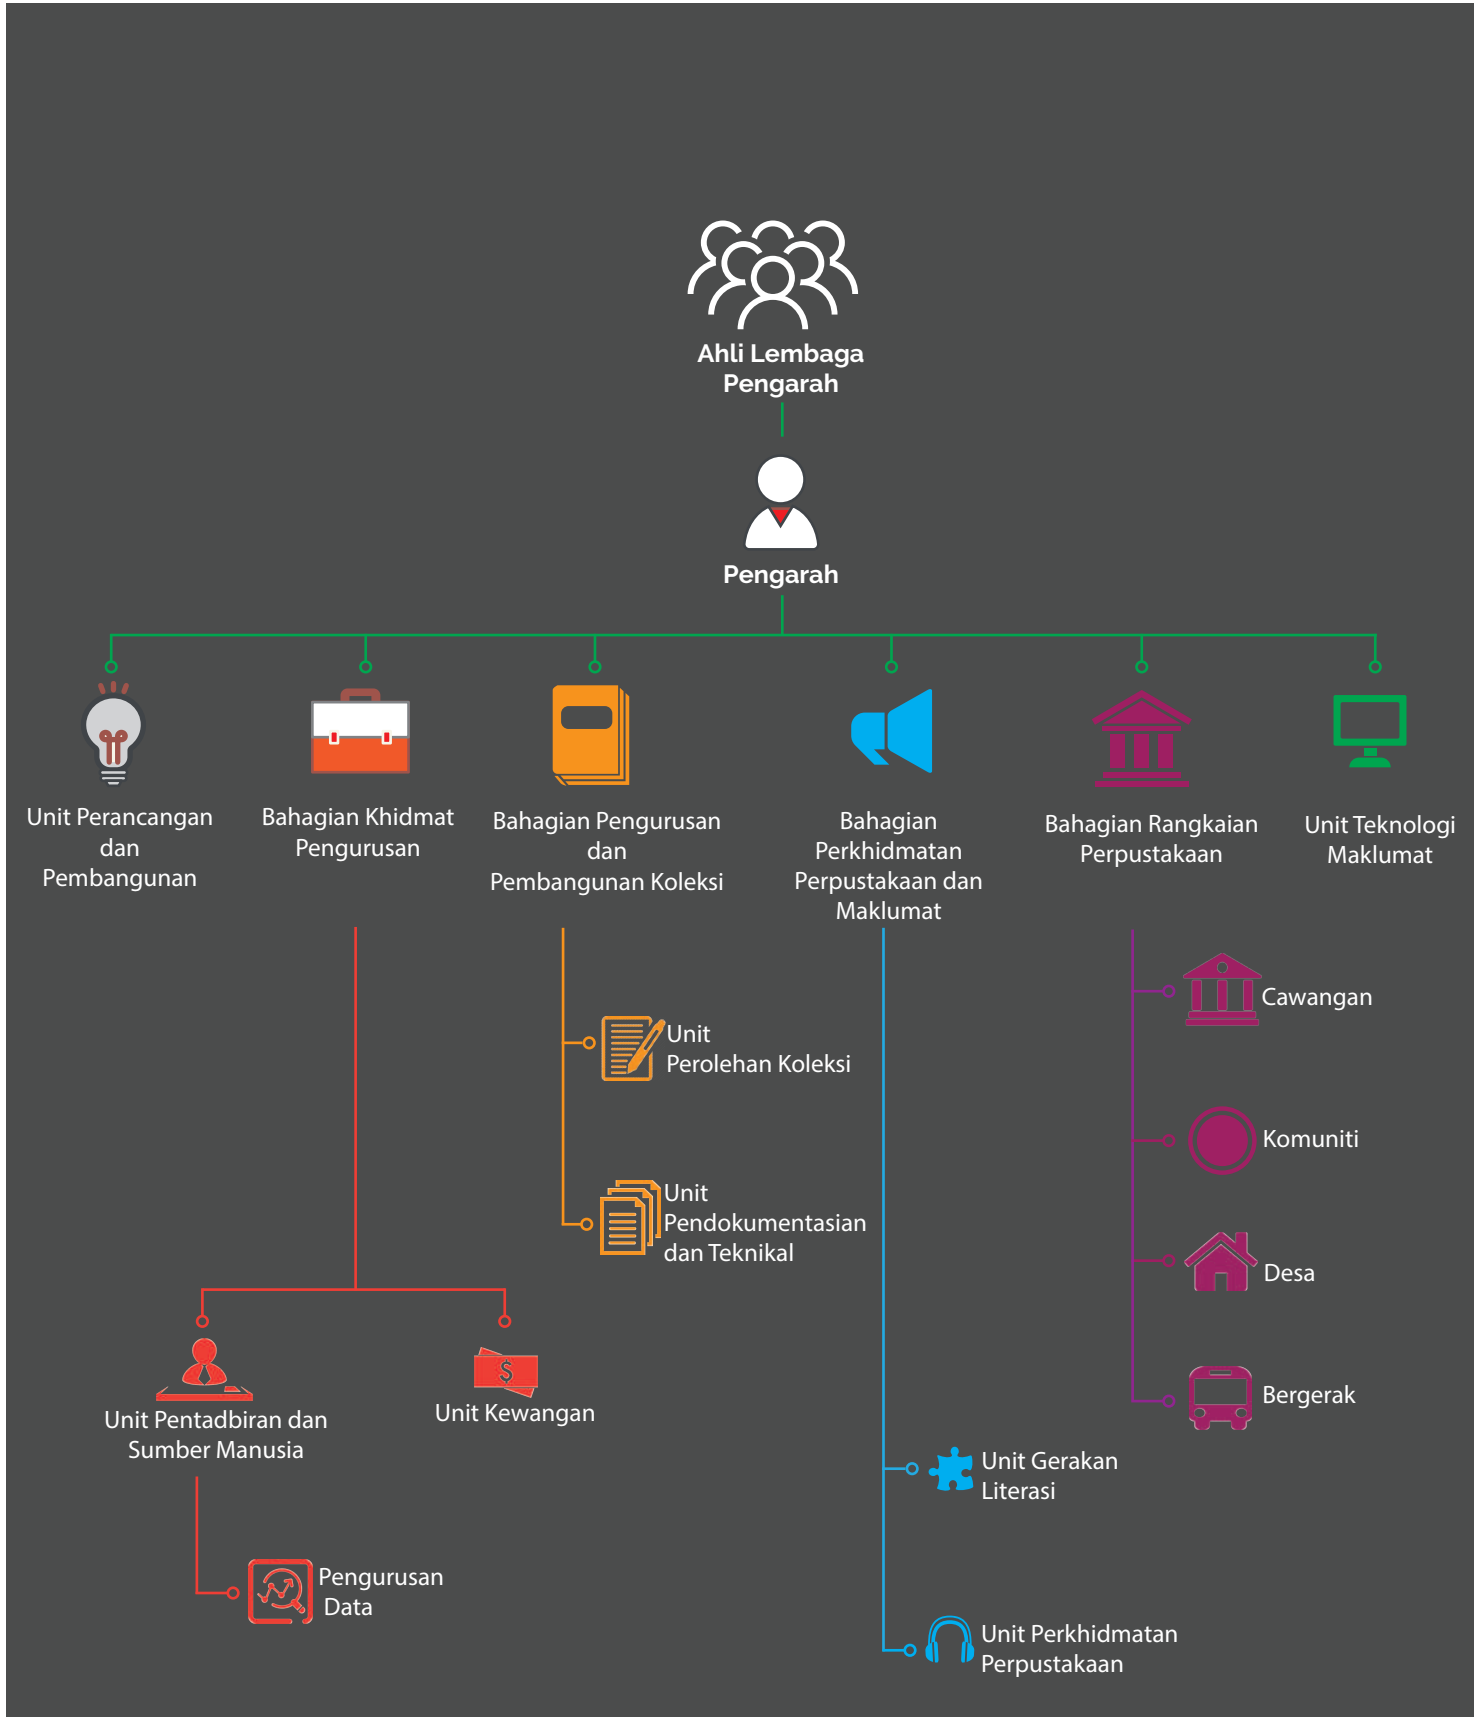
Ahli Lembaga Pengarah

Pengarah

Unit Perancangan dan Pembangunan

Bahagian Khidmat Pengurusan

Bahagian Pengurusan dan Pembangunan Koleksi

Bahagian Perkhidmatan Perpustakaan dan Maklumat

Bahagian Rangkaian Perpustakaan

Unit Teknologi Maklumat

Unit Perolehan Koleksi

Unit Pendokumentasian dan Teknikal

Cawangan

Komuniti

Desa

Bergerak

$

Unit Pentadbiran dan Sumber Manusia

Unit Kewangan

Unit Gerakan Literasi

Pengurusan Data

Unit Perkhidmatan Perpustakaan